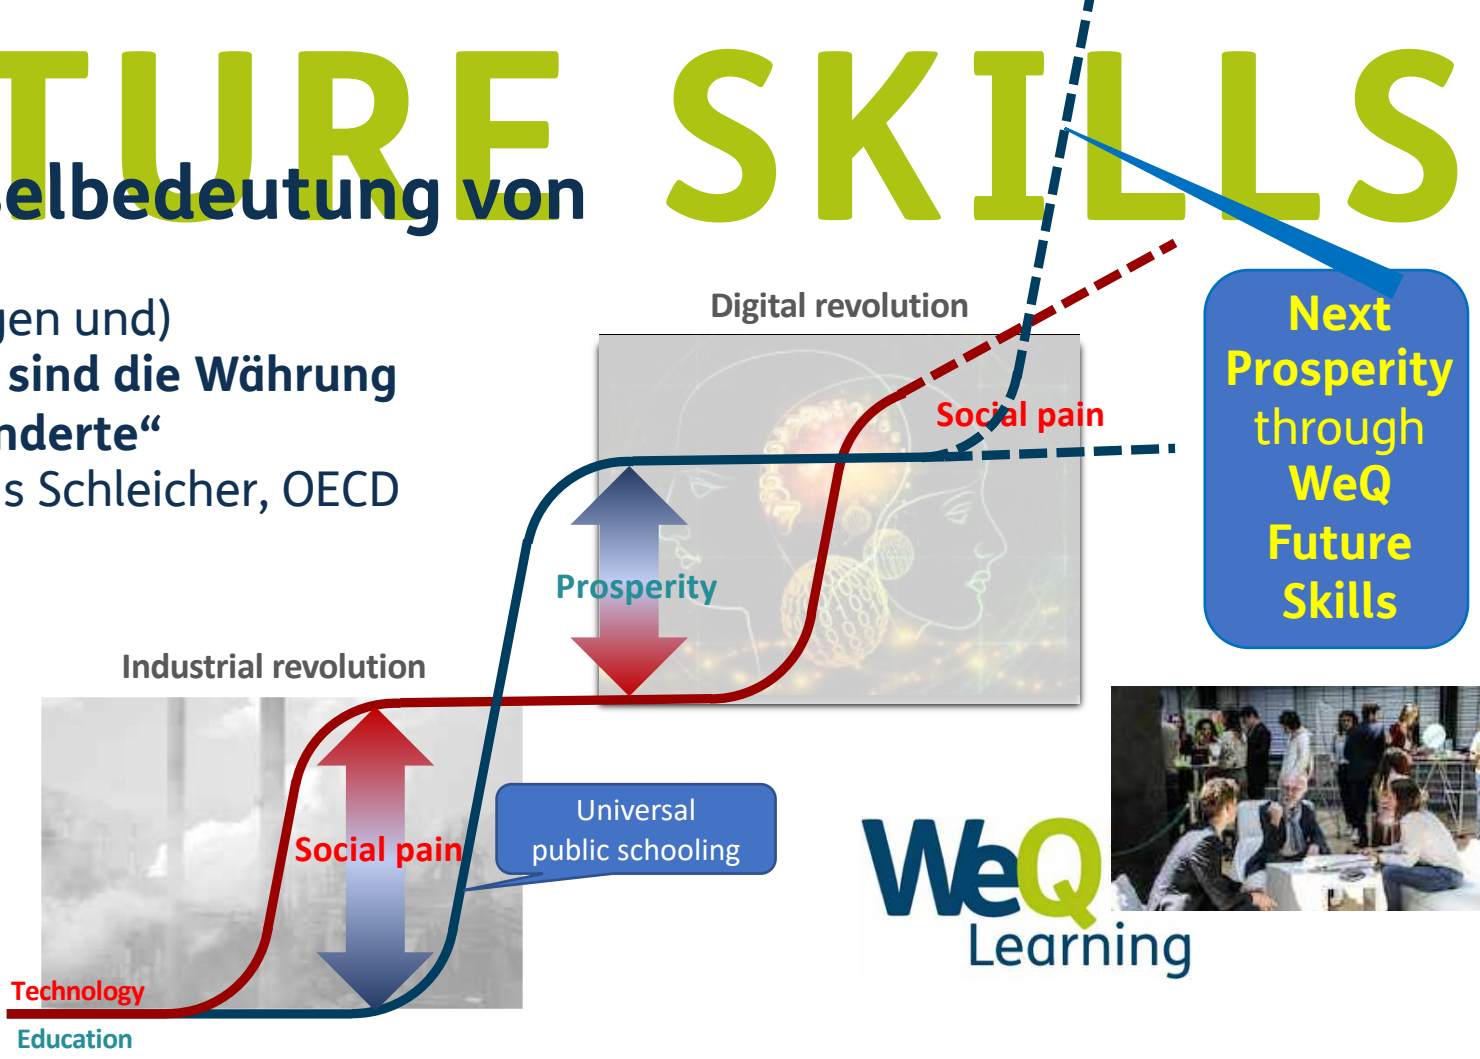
TURE SKILLS
elbedeutung von

jen und)
sind die Währung
nderte“
s Schleicher, OECD

Digital revolution

Social pain

Next Prosperity through WeQ Future Skills

Prosperity

Industrial revolution

Social pain

Universal public schooling

WeQ Learning

Technology
Education